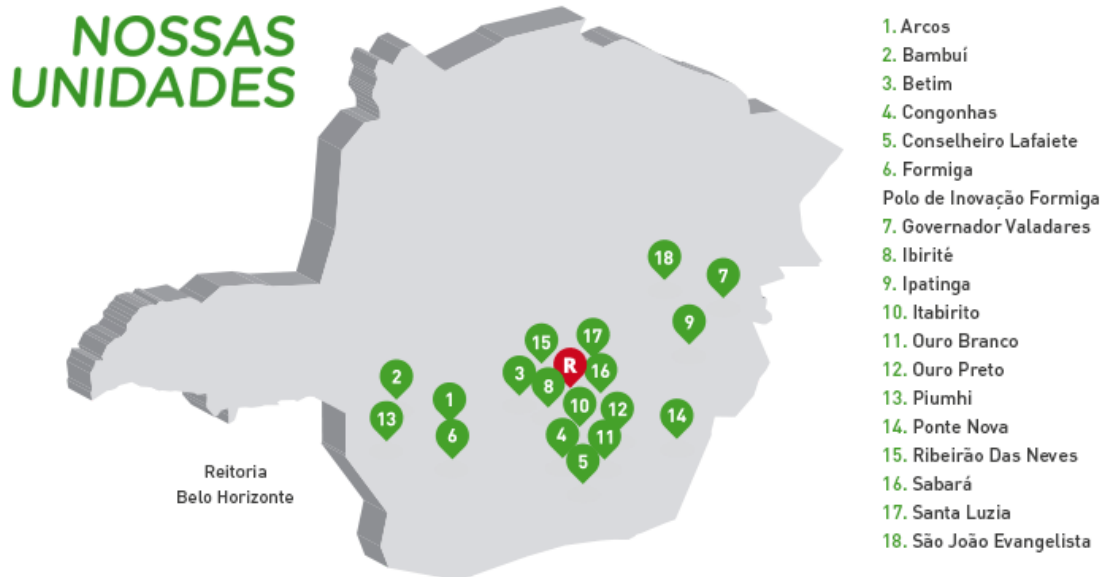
NOSSAS UNIDADES

18
7
9
15
17
R
3
16
8
2
1
10
12
14
13
6
4
11
5

Reitoria
Belo Horizonte

1. Arcos
2. Bambuí
3. Betim
4. Congonhas
5. Conselheiro Lafaiete
6. Formiga
Polo de Inovação Formiga
7. Governador Valadares
8. Ibirité
9. Ipatinga
10. Itabirito
11. Ouro Branco
12. Ouro Preto
13. Piumhi
14. Ponte Nova
15. Ribeirão Das Neves
16. Sabará
17. Santa Luzia
18. São João Evangelista